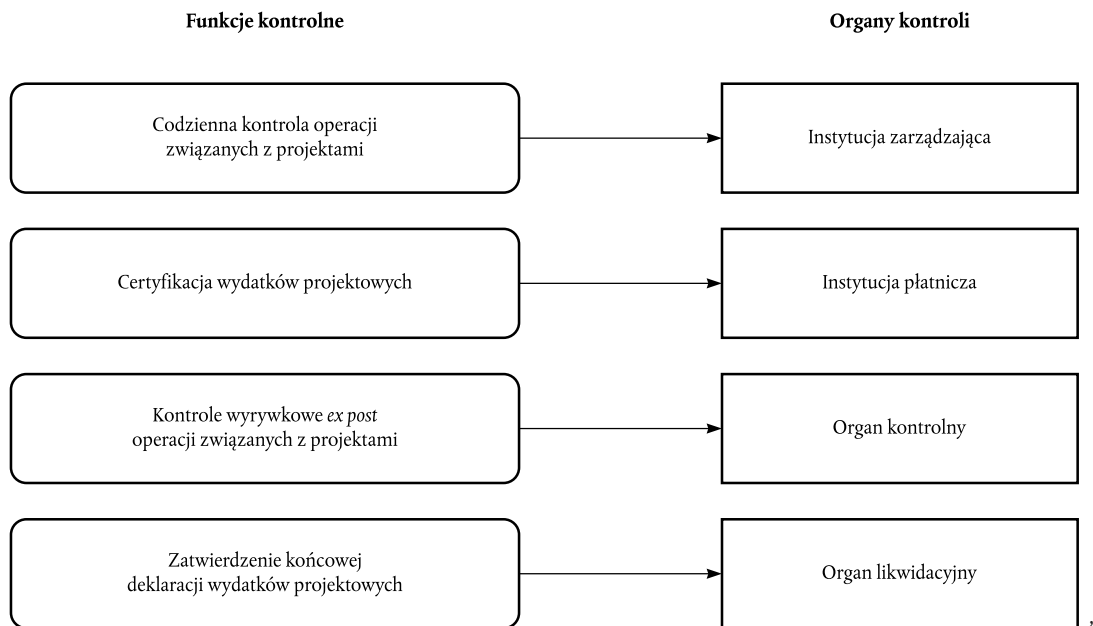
Funkcje kontrolne

Organy kontroli

Codzienna kontrola operacji związanych z projektami

Instytucja zarządzająca

Certyfikacja wydatków projektowych

Instytucja płatnicza

Kontrole wyrywkowe ex post operacji związanych z projektami

Organ kontrolny

Zatwierdzenie końcowej deklaracji wydatków projektowych

Organ likwidacyjny